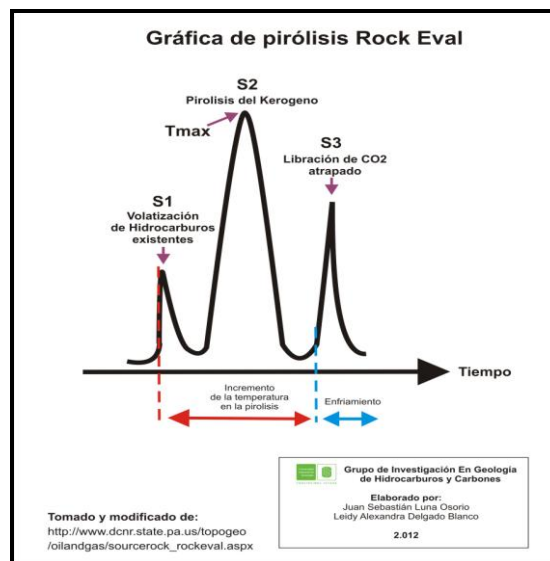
Gráfica de pirólisis Rock Eval

S2
Pirolisis del Kerogeno

Tmax

S3
Libración de CO2 atrapado

S1
Volatización de Hidrocarburos existentes

Tiempo

Incremento de la temperatura en la pirolisis

Enfriamiento

Grupo de Investigación En Geologia de Hidrocarburos y Carbones

Elaborado por:
Juan Sebastián Luna Osorio
Leidy Alexandra Delgado Blanco

2.012

Tomado y modificado de:
http://www.dcnr.state.pa.us/topogeo
/oilandgas/sourcerock_rockeval.aspx